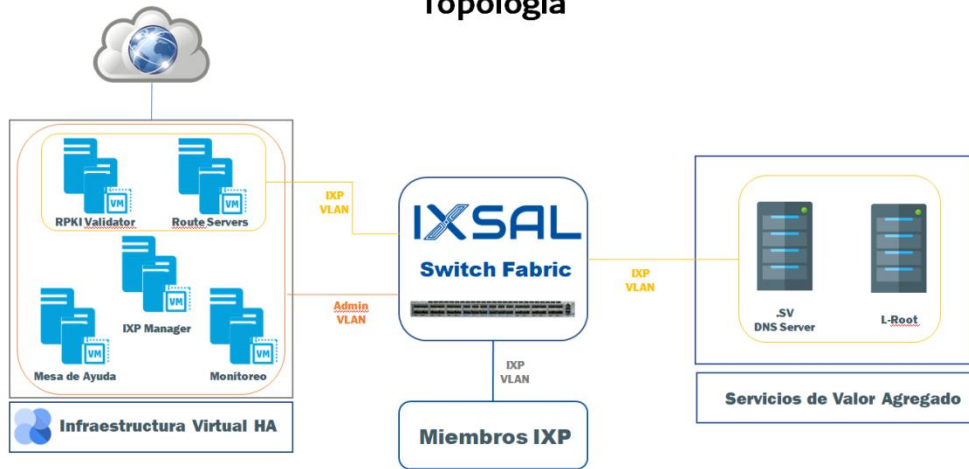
Topología

VM
RPKI Validator
VM
Route Servers
VM
IXP Manager
VM
Mesa de Ayuda
VM
Monitoreo

Infraestructura Virtual HA

IXP VLAN

Admin VLAN

IXSAL
Switch Fabric

IXP VLAN

IXP VLAN

Miembros IXP

.SV DNS Server
L-Root

Servicios de Valor Agregado